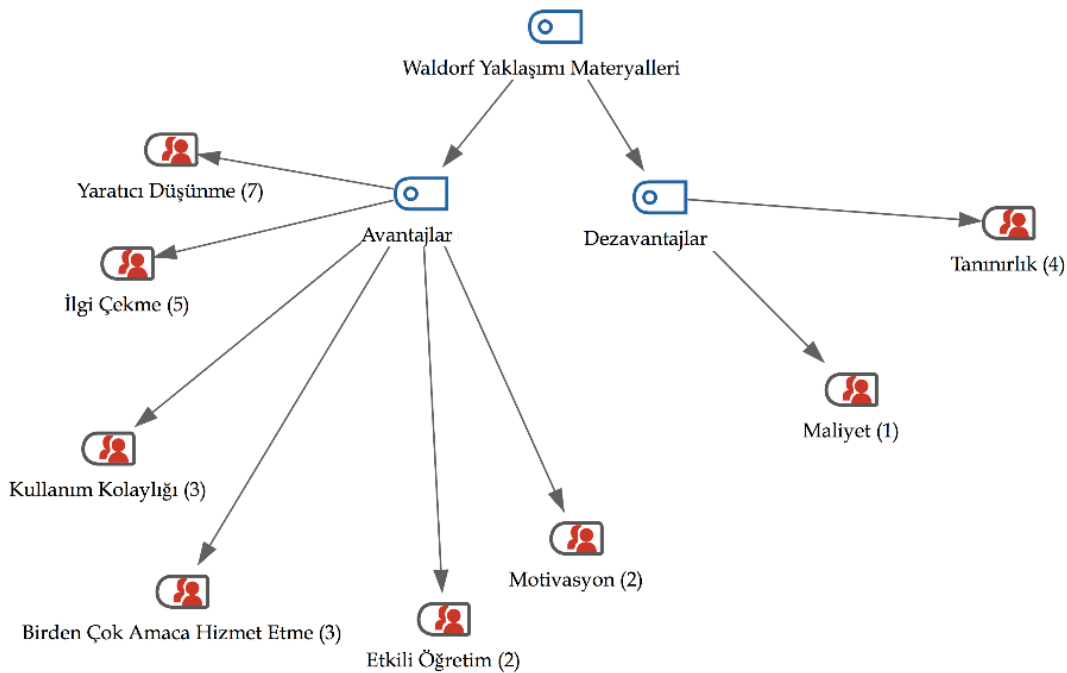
Waldorf Yaklaşımı Materyalleri

Avantajlar

Dezavantajlar

Yaratıcı Düşünme (7)

İlgi Çekme (5)

Kullanım Kolaylığı (3)

Birden Çok Amaca Hizmet Etme (3)

Etkili Öğretim (2)

Motivasyon (2)

Tanınırlık (4)

Maliyet (1)